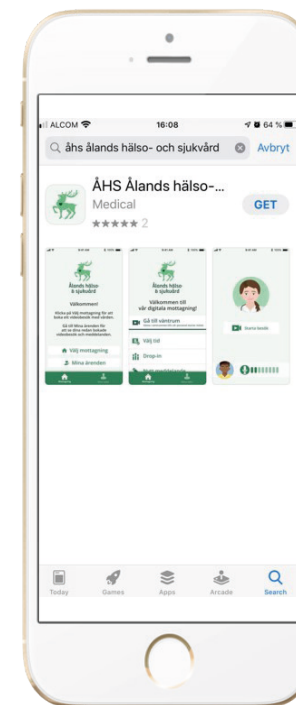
ALCOM 16:08 64 %

åhs ålands hälso- och sjukvård Avbryt

ÅHS Ålands hälso-...
Medical
★★★★★ 2
GET

Ålands hälso- & sjukvård
Välkommen!
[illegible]
Välj mottagning
Mina ärenden

Ålands hälso- & sjukvård
Välkommen till vår digitala mottagning!
Gå till väntrum
Välj tid
Drop-in

Starta besök

Today Games Apps Arcade Search